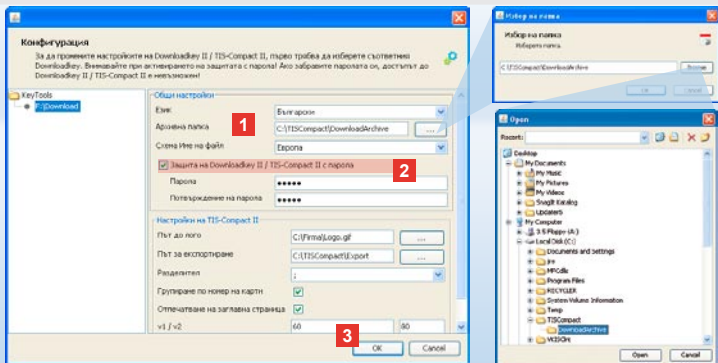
Конфигурация

За да промените настройките на Downloadkey II / TIS-Compact II, първо трябва да изберете съответно Downloadkey. Внимавайте при активирането на защитата с парола! Ако забравите паролата си, достъпът до Downloadkey II / TIS-Compact II е невъзможен!

KeyTools
F:\Download

Общи настройки
Език: Български
Архивна папка: C:\TISCompact\DownloadArchive ...
Схема Име на файл: Европа
Защита на Downloadkey II / TIS-Compact II с парола
Парола: •••••
Потвърждение на парола: •••••

Настройки на TIS-Compact II
Път до лого: C:\Firma\Logo.gif ...
Път за експортиране: C:\TISCompact\Export ...
Разделител: ;
Групиране по номер на карти
Отпечатване на заглавна страница
v1 / v2: 60 | 80

1
2
3

OK
Cancel

Избор на папка
Избор на папка
Изберете папка.
C:\TISCompact\DownloadArchive
Browse
OK
Cancel

Open
Recent:
Desktop
My Documents
My Music
My Pictures
My Videos
Snagit Katalog
Updaters
My Computer
3.5 Floppy (A:)
Local Disk (C:)
Documents and Settings
F+
MPCdle
Program Files
RECYCLER
System Volume Information
Temp
TISCompact
DownloadArchive
WINDOWS
Open
Cancel